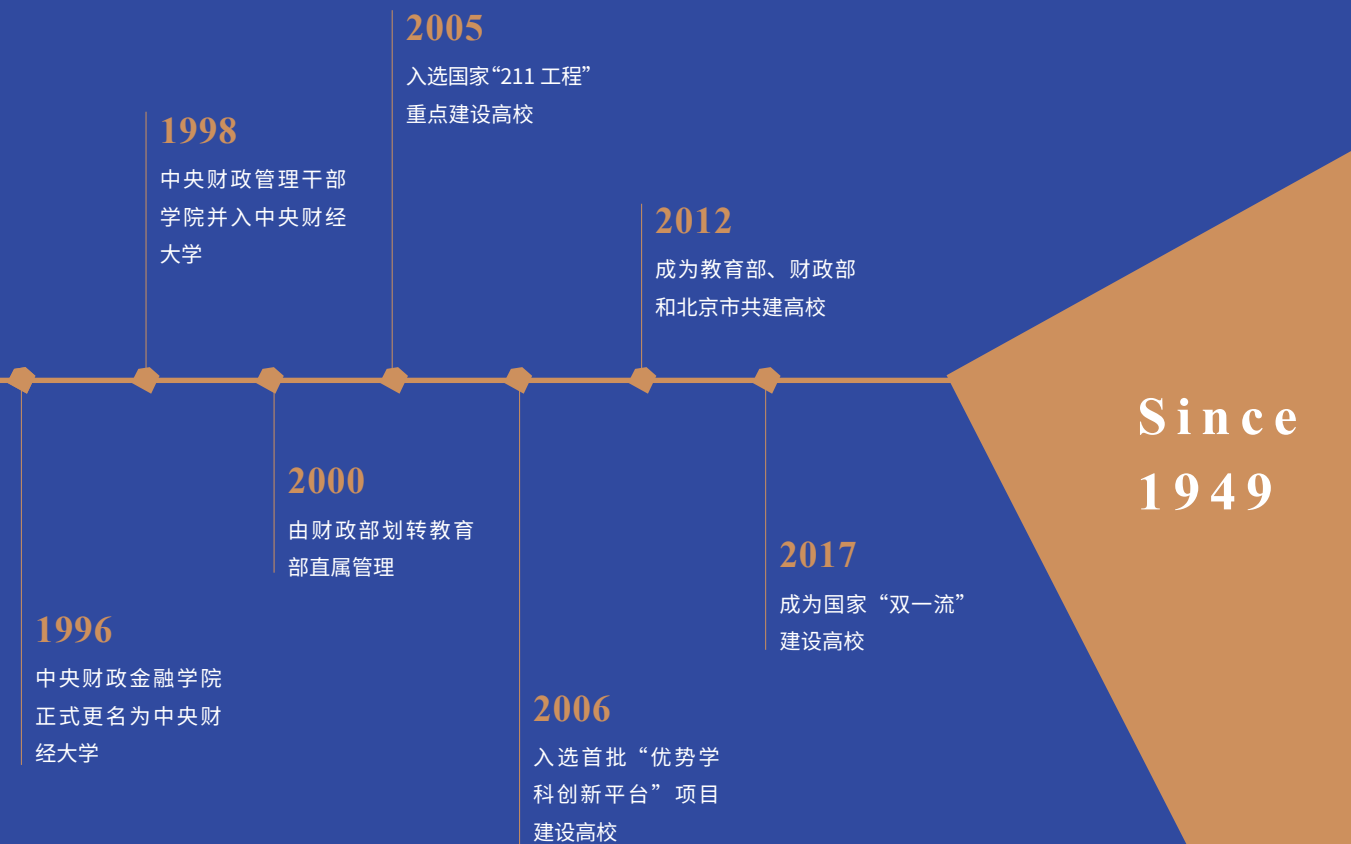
2005
入选国家“211 工程”重点建设高校

1998
中央财政管理干部学院并入中央财经大学

2012
成为教育部、财政部和北京市共建高校

Since
1949

2000
由财政部划转教育部直属管理

2017
成为国家“双一流”建设高校

1996
中央财政金融学院正式更名为中央财经大学

2006
入选首批“优势学科创新平台”项目建设高校